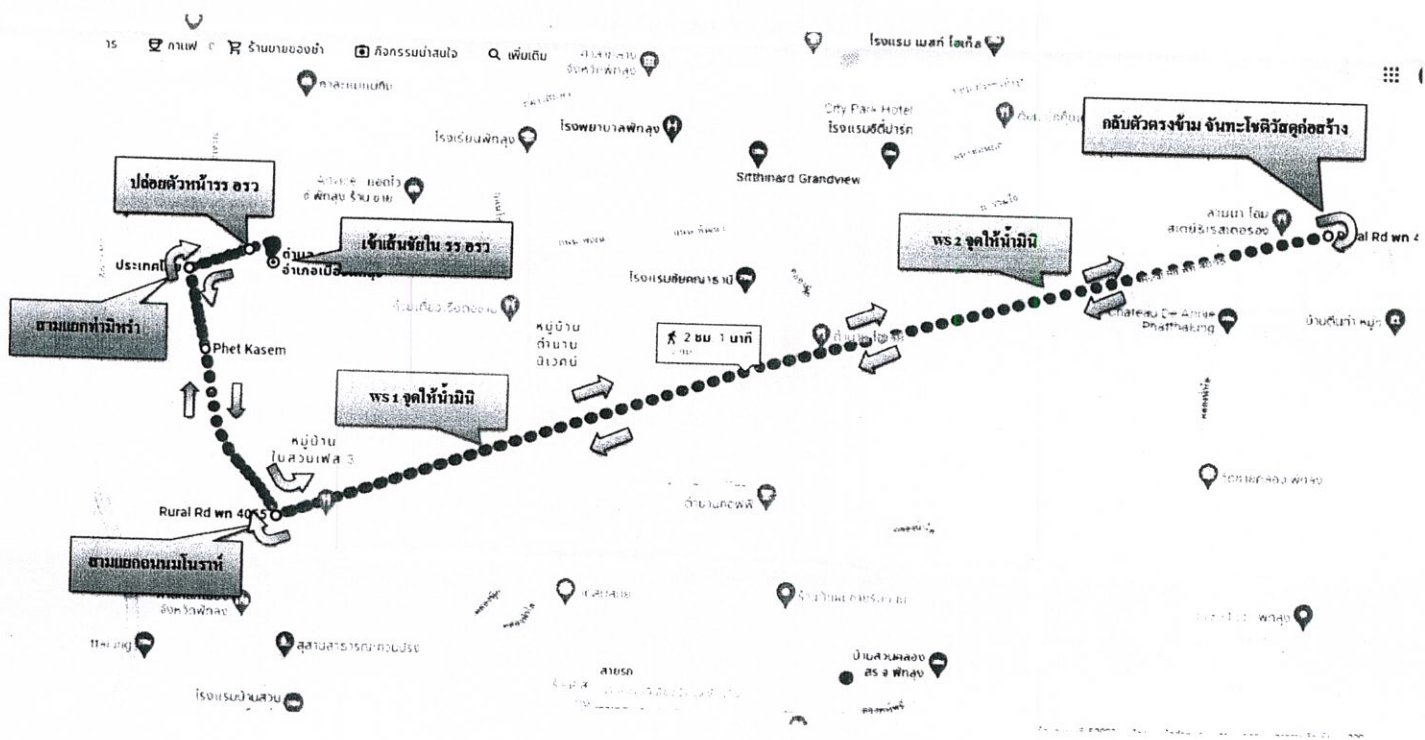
ร กาแฟ ร้านขายของชำ กิจกรรมน่าสนใจ เพิ่มเติม

โรงแรม เพลท โฮเท็ล

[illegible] จังหวัดพัทลุง

City Park Hotel
โรงแรมซิตี้ปาร์ค

โรงเรียนพัทลุง

โรงพยาบาลพัทลุง

Sitthinard Grandview

กลับตัวตรงข้าม จันทะโชติวัสดุก่อสร้าง

ปล่อยตัวหน้ารร อรว

เข้าเส้นชัยใน รร อรว

ประเทศไทย

ตำบล
อำเภอเมืองพัทลุง

ข้ามแยกท่ามิหรำ

Phet Kasem

พร 2 จุดให้น้ำมินิ

โรงแรมชัยคนาธานี

หมู่บ้าน
ตำบาน
นิเวศน์

2 ชม 1 นาที

Chateau De Annie Phatthalung

Rural Rd พท 4

พร 1 จุดให้น้ำมินิ

หมู่บ้าน
ในสวนเฟส 3

Rural Rd พท 4055

ข้ามแยกอนุสาวรีย์โนราห์

จังหวัดพัทลุง

สุสานสาธารณะ

โรงแรมบ้านสวน

ป้านส่วนคลอง
สร 3 พัทลุง

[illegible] พัทลุง